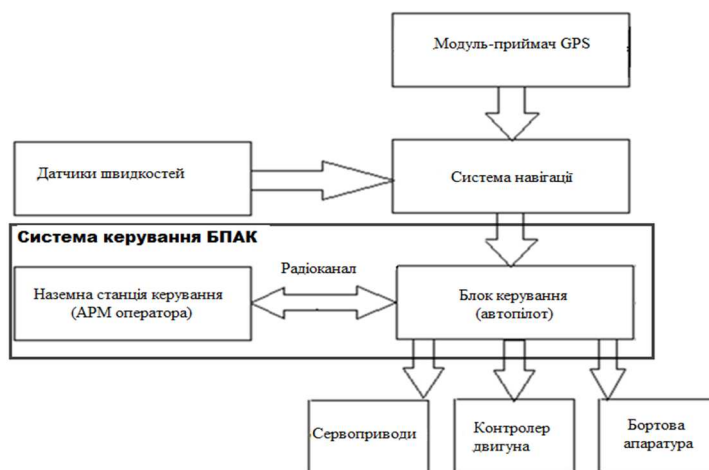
Модуль-приймач GPS

Датчики швидкостей

Система навігації

Система керування БПАК

Радіоканал

Наземна станція керування (АРМ оператора)

Блок керування (автопілот)

Сервоприводи

Контролер двигуна

Бортова апаратура